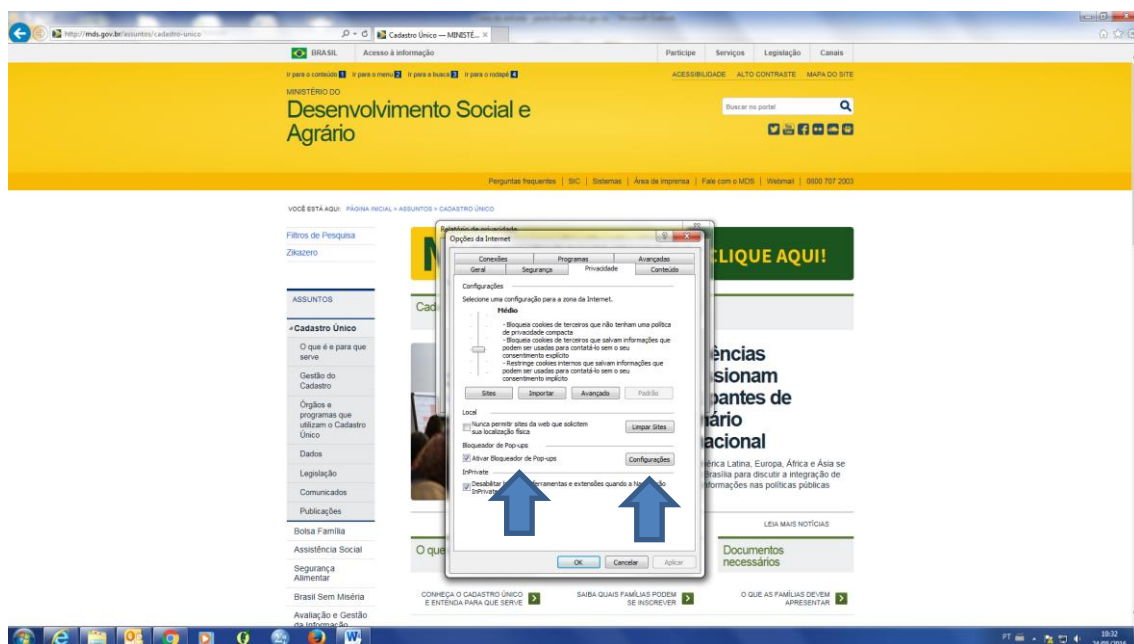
http://mds.gov.br/assuntos/cadastro-unico

Cadastro Único — MINISTÉ... ×

BRASIL Acesso à informação

Participe Serviços Legislação Canais

Ir para o conteúdo 1 Ir para o menu 2 Ir para a busca 3 Ir para o rodapé 4

ACESSIBILIDADE ALTO CONTRASTE MAPA DO SITE

MINISTÉRIO DO

Desenvolvimento Social e Agrário

Buscar no portal

Perguntas frequentes | SIC | Sistemas | Área de imprensa | Fale com o MDS | Webmail | 0800 707 2003

VOCÊ ESTÁ AQUI: PÁGINA INICIAL > ASSUNTOS > CADASTRO ÚNICO

Filtros de Pesquisa

Zikazero

ASSUNTOS

Cadastro Único

O que é e para que serve

Gestão do Cadastro

Órgãos e programas que utilizam o Cadastro Único

Dados

Legislação

Comunicados

Publicações

Bolsa Família

Assistência Social

Segurança Alimentar

Brasil Sem Miséria

Avaliação e Gestão da Informação

Relatório de privacidade

Opções da Internet

Conexões Programas Avançadas

Geral Segurança Privacidade Conteúdo

Configurações

Selecione uma configuração para a zona da Internet.

Médio

- Bloqueia cookies de terceiros que não tenham uma política de privacidade compacta
- Bloqueia cookies de terceiros que salvam informações que podem ser usadas para contatá-lo sem o seu consentimento explícito
- Restringe cookies internos que salvam informações que podem ser usadas para contatá-lo sem o seu consentimento implícito

Sites Importar Avançada Padrão

Local

Nunca permitir sites da web que solicitem sua localização física

Limpar Sites

Bloqueador de Pop-ups

Ativar Bloqueador de Pop-ups

Configurações

InPrivate

Desabilitar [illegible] ferramentas e extensões quando a Na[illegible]ção InPrivate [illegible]

OK Cancelar Aplicar

CLIQUE AQUI!

Cad

ências
sionam
pantes de
ário
acional

érica Latina, Europa, África e Ásia se
Brasília para discutir a integração de
formações nas políticas públicas

LEIA MAIS NOTÍCIAS

O que

Documentos necessários

CONHEÇA O CADASTRO ÚNICO E ENTENDA PARA QUE SERVE

SAIBA QUAIS FAMÍLIAS PODEM SE INSCREVER

O QUE AS FAMÍLIAS DEVEM APRESENTAR

PT 10:32